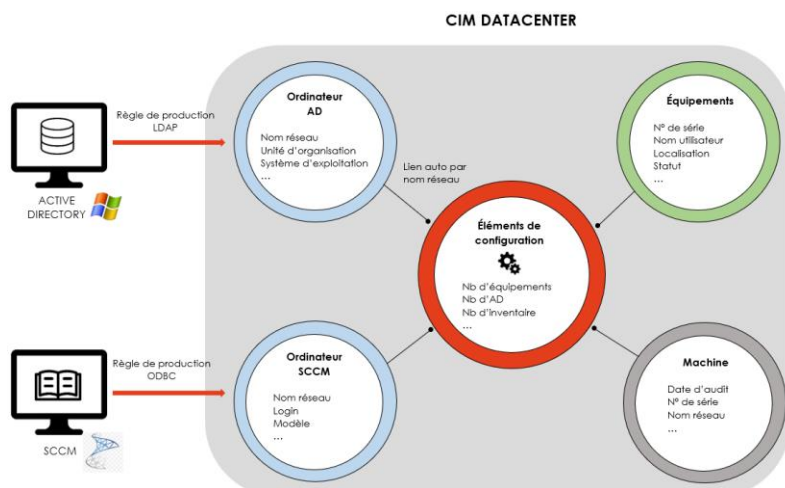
CIM DATACENTER

Règle de production LDAP

ACTIVE DIRECTORY

Ordinateur AD

Nom réseau
Unité d'organisation
Système d'exploitation
...

Lien auto par nom réseau

Équipements

N° de série
Nom utilisateur
Localisation
Statut
...

Éléments de configuration

Nb d'équipements
Nb d'AD
Nb d'inventaire
...

Règle de production ODBC

SCCM

Ordinateur SCCM

Nom réseau
Login
Modèle
...

Machine

Date d'audit
N° de série
Nom réseau
...